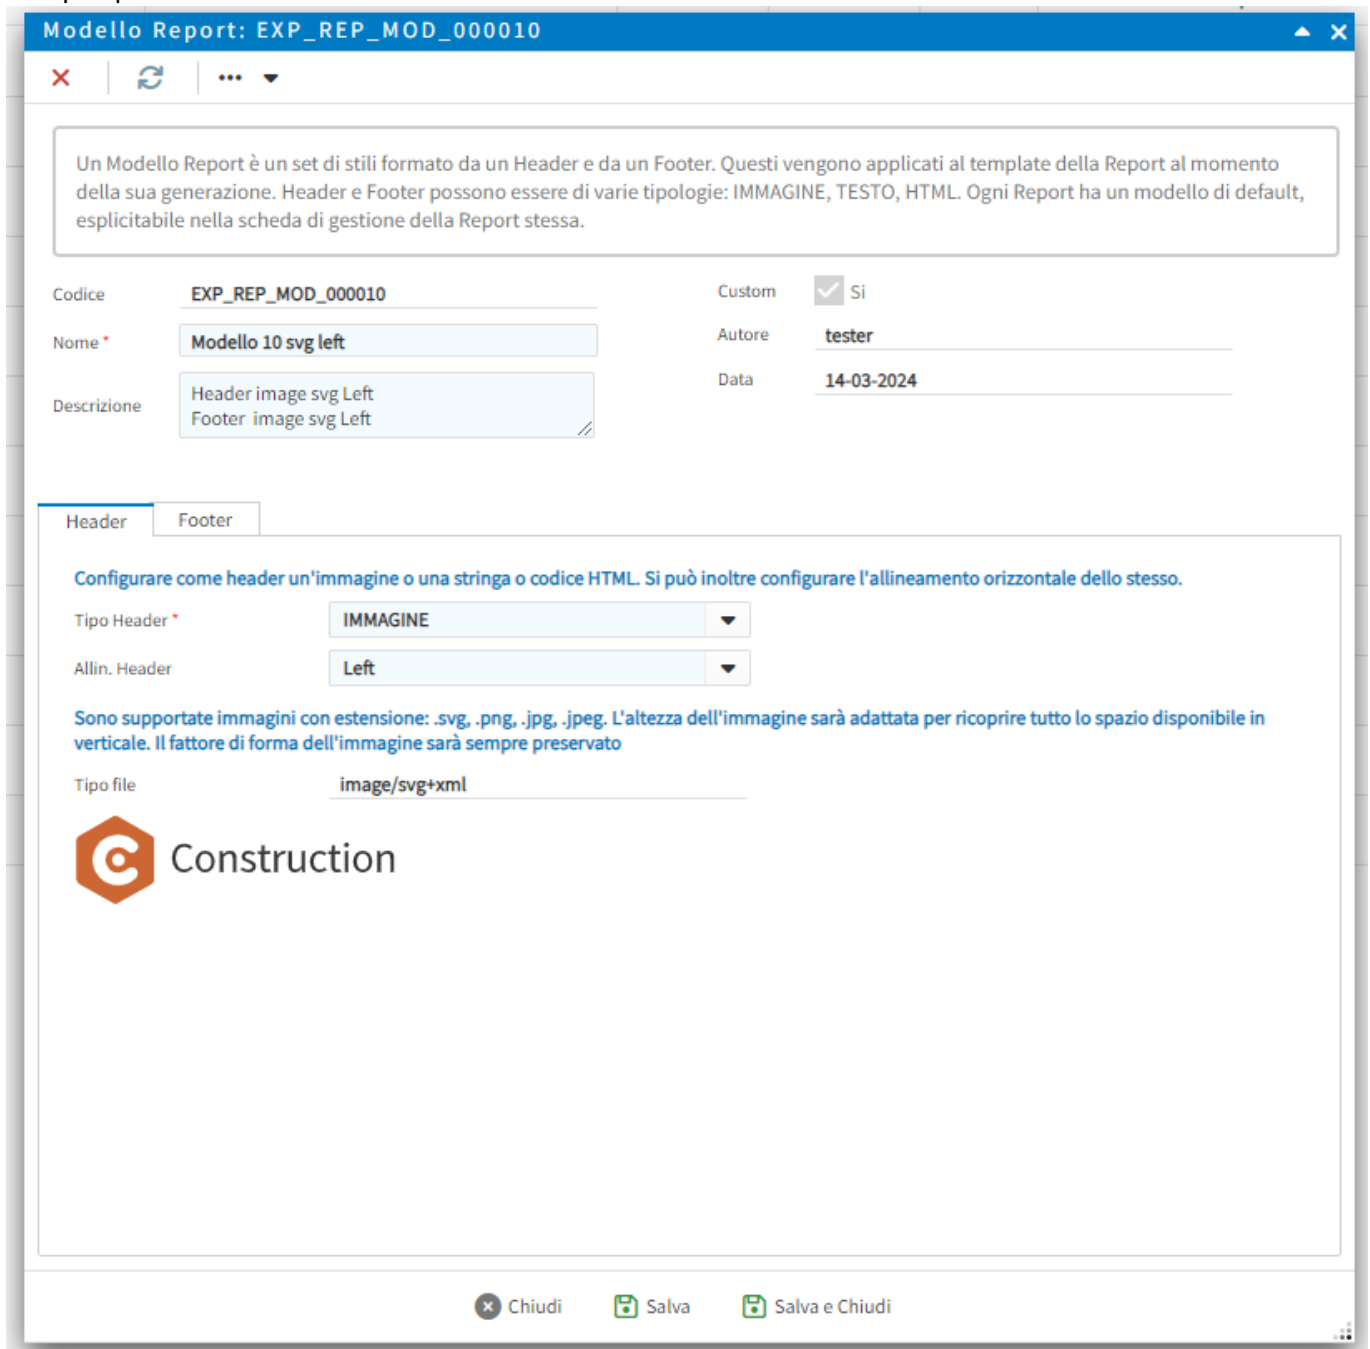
Modello Report: EXP_REP_MOD_000010

Un Modello Report è un set di stili formato da un Header e da un Footer. Questi vengono applicati al template della Report al momento della sua generazione. Header e Footer possono essere di varie tipologie: IMMAGINE, TESTO, HTML. Ogni Report ha un modello di default, esplicitabile nella scheda di gestione della Report stessa.

Codice EXP_REP_MOD_000010
Nome * Modello 10 svg left
Descrizione Header image svg Left
Footer image svg Left

Custom Si
Autore tester
Data 14-03-2024

Header Footer

Configurare come header un'immagine o una stringa o codice HTML. Si può inoltre configurare l'allineamento orizzontale dello stesso.

Tipo Header * IMMAGINE
Allin. Header Left

Sono supportate immagini con estensione: .svg, .png, .jpg, .jpeg. L'altezza dell'immagine sarà adattata per ricoprire tutto lo spazio disponibile in verticale. Il fattore di forma dell'immagine sarà sempre preservato

Tipo file image/svg+xml

Construction

Chiudi Salva Salva e Chiudi